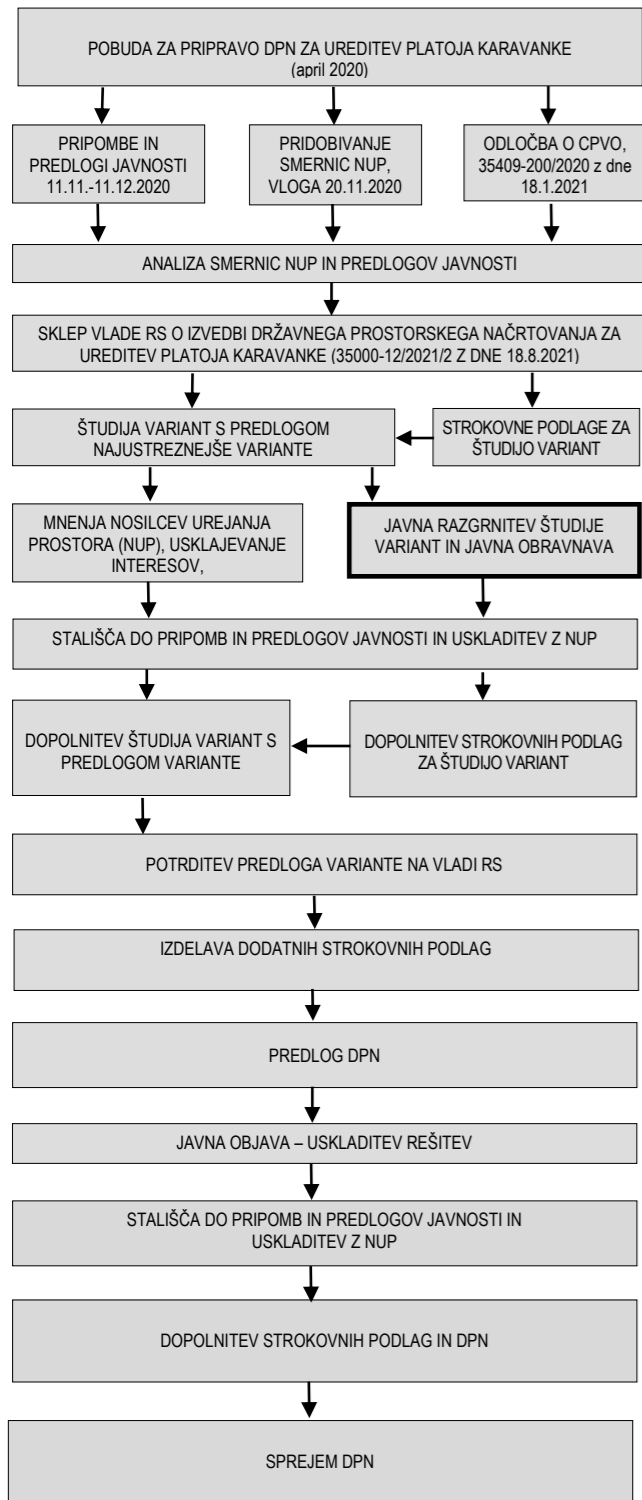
POBUDA ZA PRIPRAVO DPN ZA UREDITEV PLATOJA KARAVANKE (april 2020)

PRIPOMBE IN PREDLOGI JAVNOSTI 11.11.-11.12.2020

PRIDOBIVANJE SMERNIC NUP, VLOGA 20.11.2020

ODLOČBA O CPVO, 35409-200/2020 z dne 18.1.2021

ANALIZA SMERNIC NUP IN PREDLOGOV JAVNOSTI

SKLEP VLADE RS O IZVEDBI DRŽAVNEGA PROSTORSKEGA NAČRTOVANJA ZA UREDITEV PLATOJA KARAVANKE (35000-12/2021/2 Z DNE 18.8.2021)

ŠTUDIJA VARIANT S PREDLOGOM NAJUSTREZNEJŠE VARIANTE

STROKOVNE PODLAGE ZA ŠTUDIJO VARIANT

MNENJA NOSILCEV UREJANJA PROSTORA (NUP), USKLAJEVANJE INTERESOV,

JAVNA RAZGRNITEV ŠTUDIJE VARIANT IN JAVNA OBRAVNAVA

STALIŠČA DO PRIPOMB IN PREDLOGOV JAVNOSTI IN USKLADITEV Z NUP

DOPOLNITEV ŠTUDIJA VARIANT S PREDLOGOM VARIANTE

DOPOLNITEV STROKOVNIH PODLAG ZA ŠTUDIJO VARIANT

POTRDITEV PREDLOGA VARIANTE NA VLADI RS

IZDELAVA DODATNIH STROKOVNIH PODLAG

PREDLOG DPN

JAVNA OBJAVA – USKLADITEV REŠITEV

STALIŠČA DO PRIPOMB IN PREDLOGOV JAVNOSTI IN USKLADITEV Z NUP

DOPOLNITEV STROKOVNIH PODLAG IN DPN

SPREJEM DPN